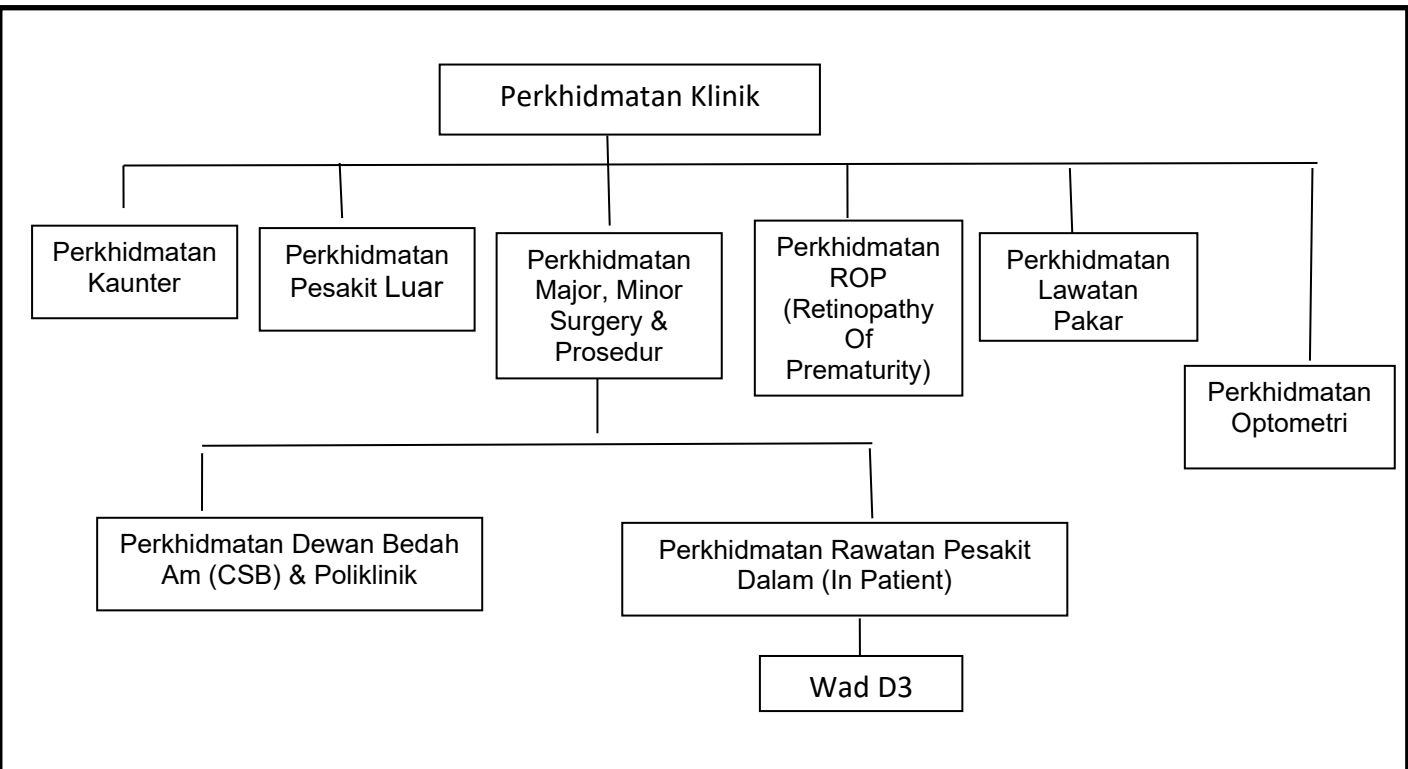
Perkhidmatan Klinik

Perkhidmatan Kaunter

Perkhidmatan Pesakit Luar

Perkhidmatan Major, Minor Surgery & Prosedur

Perkhidmatan ROP (Retinopathy Of Prematurity)

Perkhidmatan Lawatan Pakar

Perkhidmatan Optometri

Perkhidmatan Dewan Bedah Am (CSB) & Poliklinik

Perkhidmatan Rawatan Pesakit Dalam (In Patient)

Wad D3